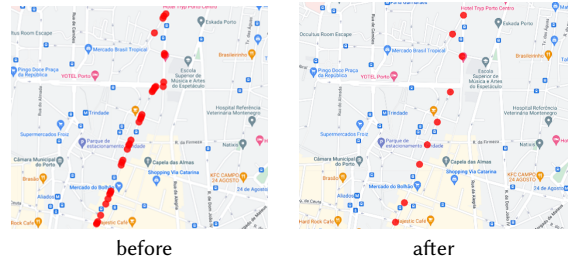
Hotel Tryp Porto Centro
Rus Room Escape
Mercado Brasil Tropical
Brasileirinho
Prego Doce Praça da República
HOTEL Porto
Escola Superior de Música e Artes do Espetáculo
Trindade
Hospital Referência Veterinária Montenegro
Supermercados Froiz
Parque de estacionamento Batalha
Nativa
Câmara Municipal do Porto
Capela das Almas
Bresão
Shopping Via Catarina
KFC CAMPO 24 AGOSTO
Mercado do Bolhão
Aladino
24 de Agosto
Majestic Café
Hard Rock Cafe
before

Hotel Tryp Porto Centro
Escada Porto
Occulus Room Escape
Mercado Brasil Tropical
Brasileirinho
Escola Superior de Música e Artes do Espetáculo
Trindade
Hospital Referência Veterinária Montenegro
Supermercados Froiz
Parque de estacionamento Batalha
Nativa
Câmara Municipal do Porto
Capela das Almas
Bresão
Shopping Via Catarina
KFC CAMPO 24 AGOSTO
Mercado do Bolhão
Aladino
24 de Agosto
Hard Rock Cafe
Majestic Café
after